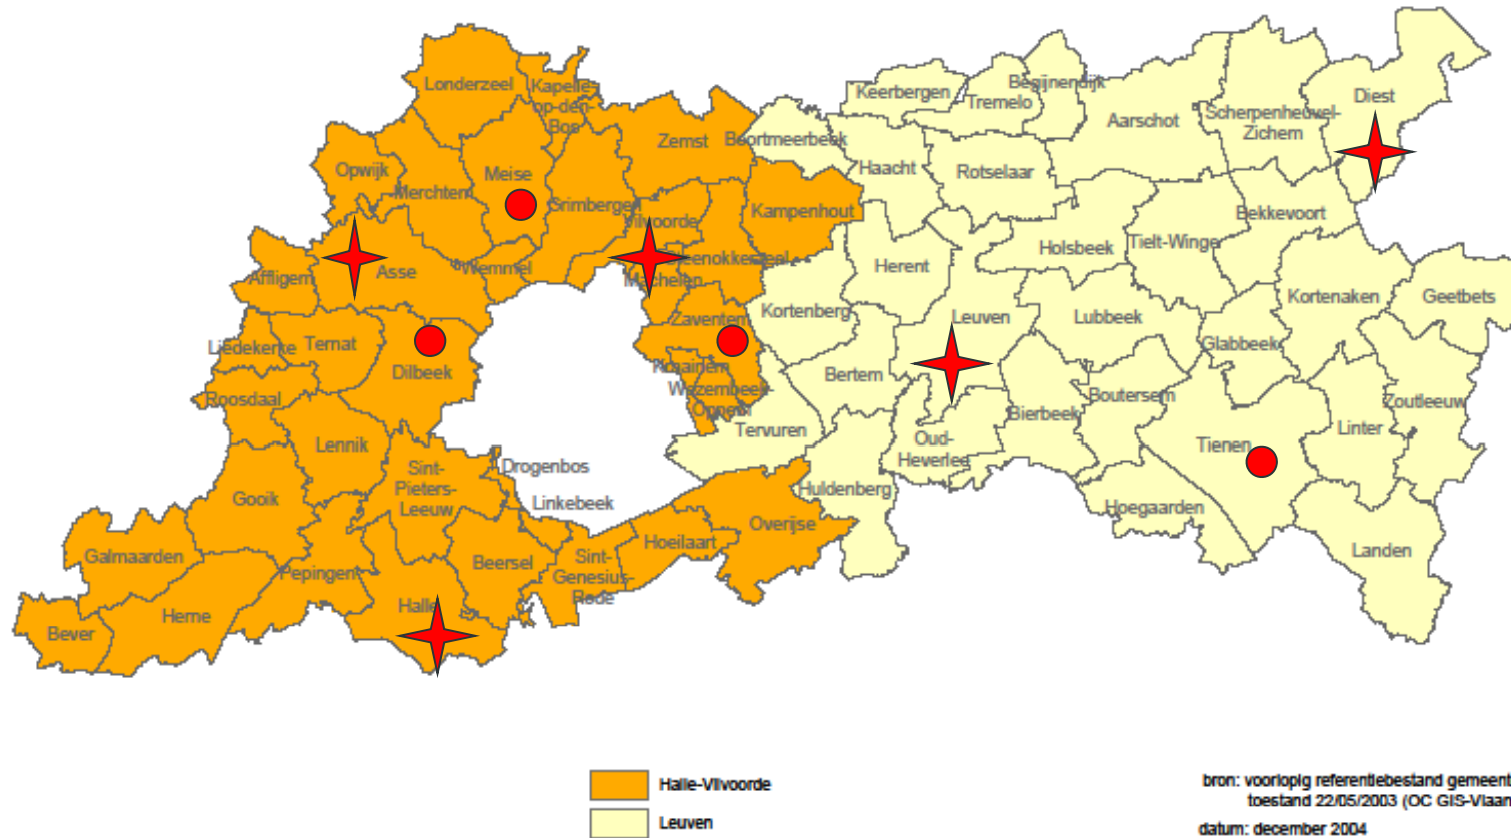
Londerzeel
Kapelle-op-den-Bos
Zemst
Boortmeerbeek
Keerbergen
Tremelo
Begijnendijk
Aarschot
Scherpenheuvel-Zichem
Diest
Opwijk
Merchtem
Meise
Grimbergen
Vilvoorde
Kampenhout
Haacht
Rotselaar
Bekkevoort
Affligem
Asse
Wemmel
Steenokkerzeel
Machelen
Herent
Holsbeek
Tielt-Winge
Kortenaken
Geetbets
Liedekerke
Ternat
Dilbeek
Zaventem
Kortenberg
Leuven
Lubbeek
Glabbeek
Roosdaal
Kraainem
Wezembeek-Oppem
Bertem
Boutersem
Zoutleeuw
Lennik
Sint-Pieters-Leeuw
Drogenbos
Tervuren
Oud-Heverlee
Bierbeek
Linter
Tienen
Gooik
Linkebeek
Huldenberg
Overijse
Hoegaarden
Galmaarden
Pepingen
Beersel
Sint-Genesius-Rode
Hoeilaart
Landen
Herne
Halle
Bever

Halle-Vilvoorde
Leuven

bron: voorlopig referentiebestand gemeent
toestand 22/05/2003 (OC GIS-Vlaan
datum: december 2004